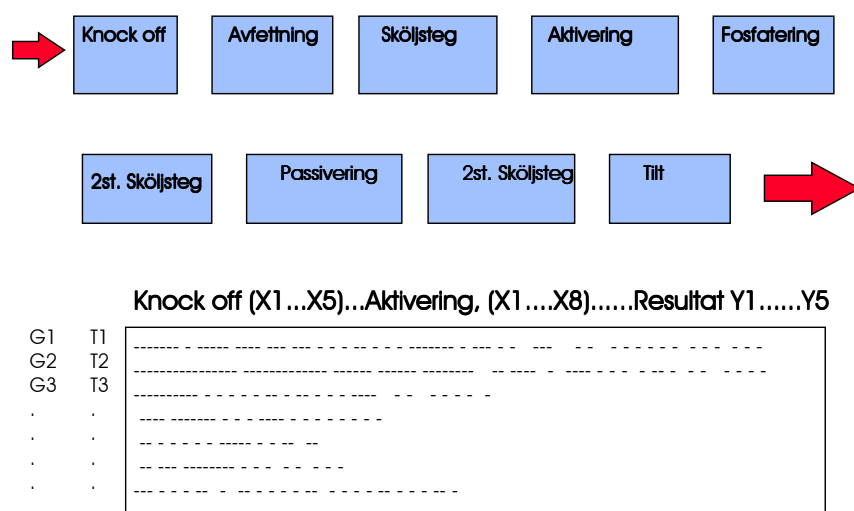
Knock off

Avfettning

Sköljsteg

Aktivering

Fosfatering

2st. Sköljsteg

Passivering

2st. Sköljsteg

Tilt

Knock off (X1...X5)...Aktivering, (X1....X8)......Resultat Y1......Y5

G1 T1
G2 T2
G3 T3
. .
. .
. .
. .